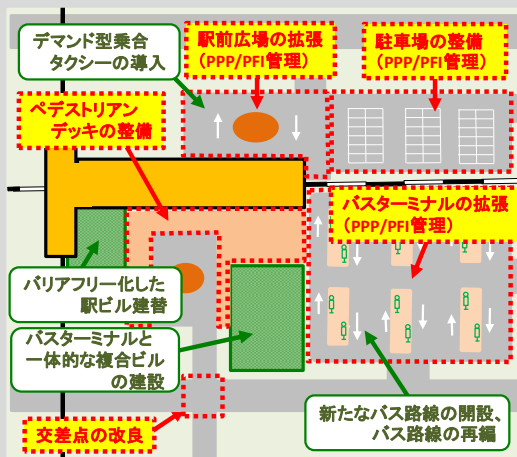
デマンド型乗合タクシーの導入

駅前広場の拡張（PPP/PFI管理）

駐車場の整備（PPP/PFI管理）

ペデストリアンデッキの整備

バスターミナルの拡張（PPP/PFI管理）

バリアフリー化した駅ビル建替

バスターミナルと一体的な複合ビルの建設

交差点の改良

新たなバス路線の開設、バス路線の再編